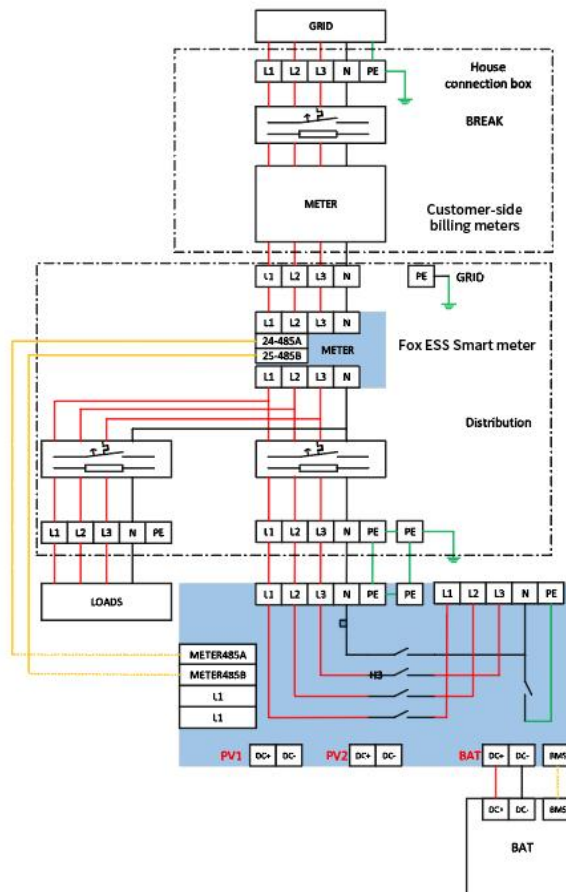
GRID

L1 L2 L3 N PE

House connection box

BREAK

METER

Customer-side billing meters

L1 L2 L3 N

PE GRID

L1 L2 L3 N

24-485A

25-485B

METER

Fox ESS Smart meter

L1 L2 L3 N

Distribution

L1 L2 L3 N PE

L1 L2 L3 N PE PE

LOADS

L1 L2 L3 N PE PE

L1 L2 L3 N PE

METER485A

METER485B

L1

L1

PV1 DC+ DC-

PV2 DC+ DC-

BAT DC+ DC- BMS

DC+ DC- BMS

BAT